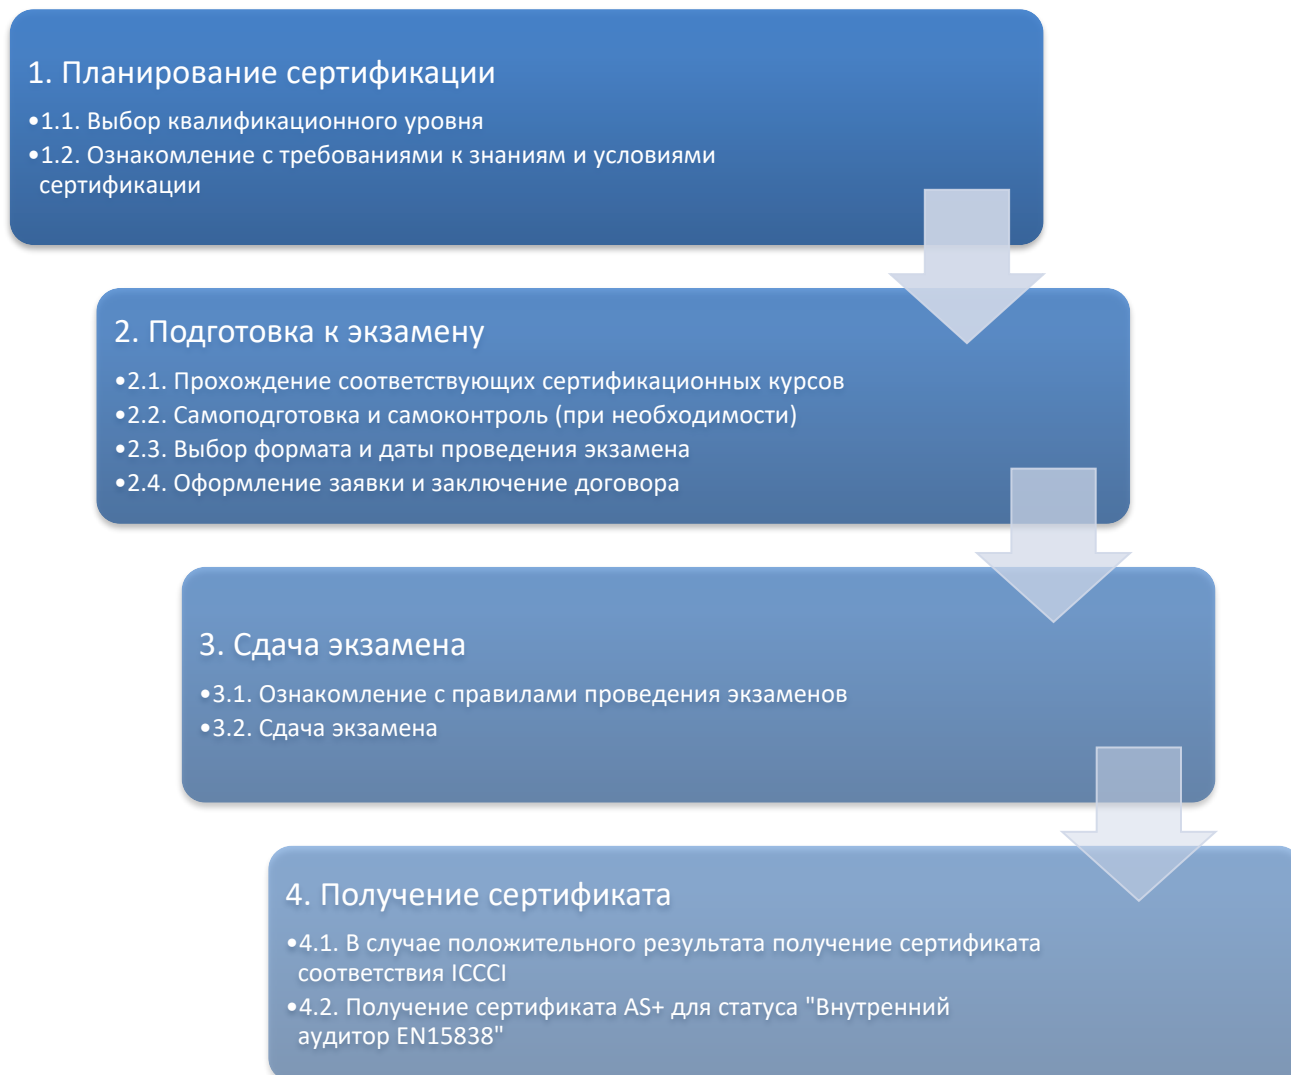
1. Планирование сертификации

•1.1. Выбор квалификационного уровня
•1.2. Ознакомление с требованиями к знаниям и условиями сертификации

2. Подготовка к экзамену

•2.1. Прохождение соответствующих сертификационных курсов
•2.2. Самоподготовка и самоконтроль (при необходимости)
•2.3. Выбор формата и даты проведения экзамена
•2.4. Оформление заявки и заключение договора

3. Сдача экзамена

•3.1. Ознакомление с правилами проведения экзаменов
•3.2. Сдача экзамена

4. Получение сертификата

•4.1. В случае положительного результата получение сертификата соответствия ICCCI
•4.2. Получение сертификата AS+ для статуса "Внутренний аудитор EN15838"